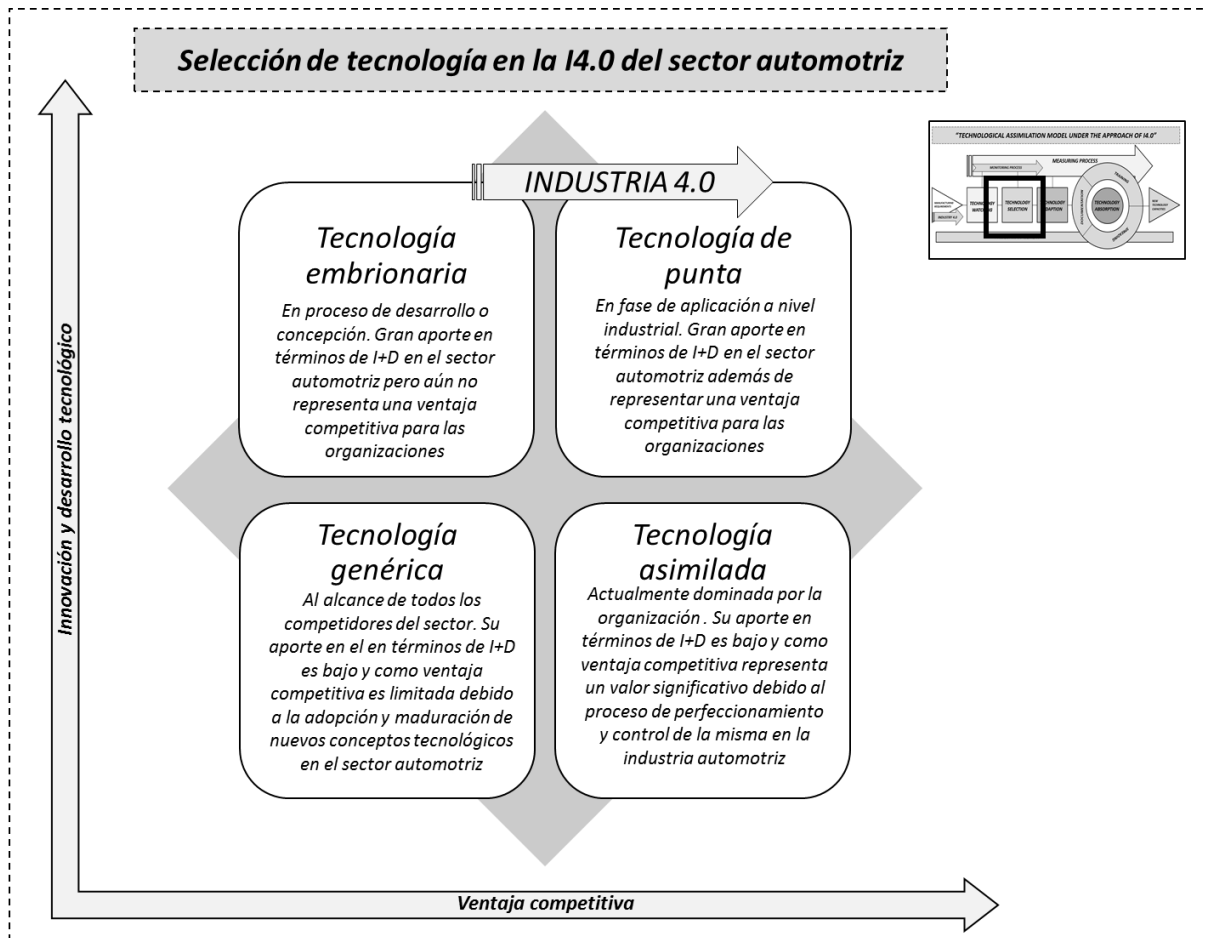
Selección de tecnología en la I4.0 del sector automotriz

"TECHNOLOGICAL ASSIMILATION MODEL UNDER THE APPROACH OF I4.0"

MEASURING PROCESS

MONITORING PROCESS

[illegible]

TECHNOLOGY WATCHING

TECHNOLOGY SELECTION

TECHNOLOGY ADOPTION

TECHNOLOGY ABSORPTION

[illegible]

INDUSTRIA 4.0

Tecnología embrionaria

En proceso de desarrollo o concepción. Gran aporte en términos de I+D en el sector automotriz pero aún no representa una ventaja competitiva para las organizaciones

Tecnología de punta

En fase de aplicación a nivel industrial. Gran aporte en términos de I+D en el sector automotriz además de representar una ventaja competitiva para las organizaciones

Tecnología genérica

Al alcance de todos los competidores del sector. Su aporte en el en términos de I+D es bajo y como ventaja competitiva es limitada debido a la adopción y maduración de nuevos conceptos tecnológicos en el sector automotriz

Tecnología asimilada

Actualmente dominada por la organización . Su aporte en términos de I+D es bajo y como ventaja competitiva representa un valor significativo debido al proceso de perfeccionamiento y control de la misma en la industria automotriz

Innovación y desarrollo tecnológico

Ventaja competitiva